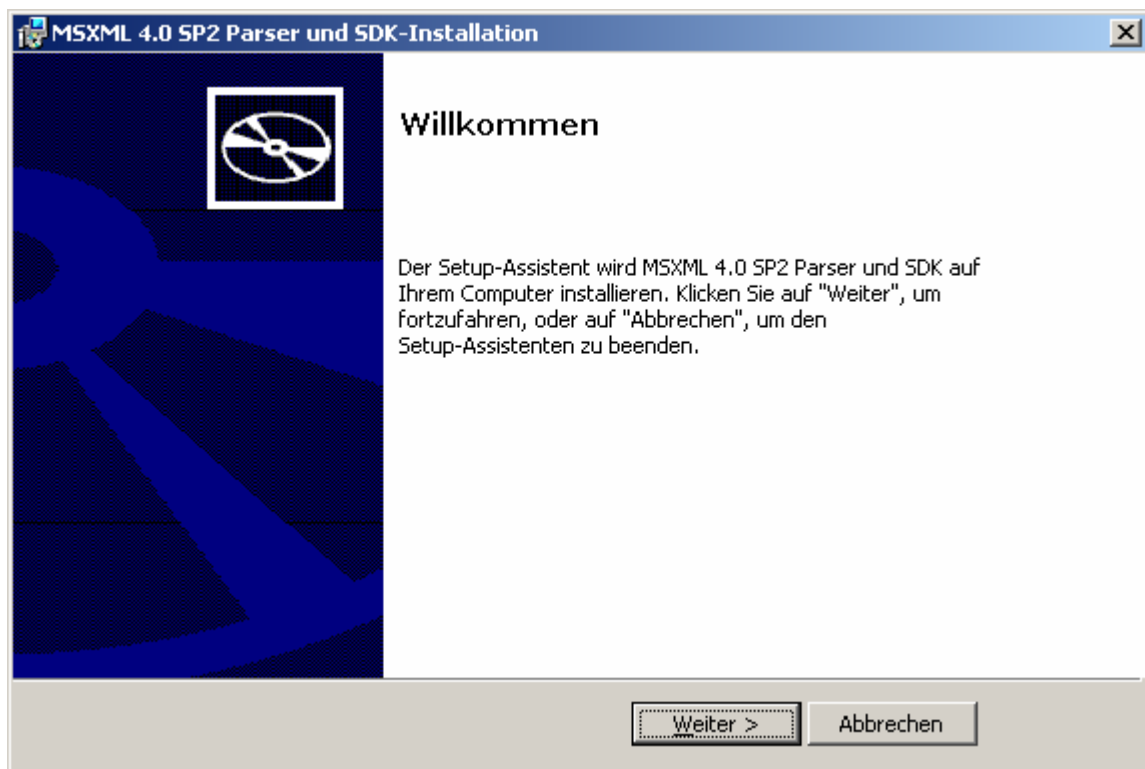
MSXML 4.0 SP2 Parser und SDK-Installation

Willkommen

Der Setup-Assistent wird MSXML 4.0 SP2 Parser und SDK auf Ihrem Computer installieren. Klicken Sie auf "Weiter", um fortzufahren, oder auf "Abbrechen", um den Setup-Assistenten zu beenden.

Weiter >
Abbrechen